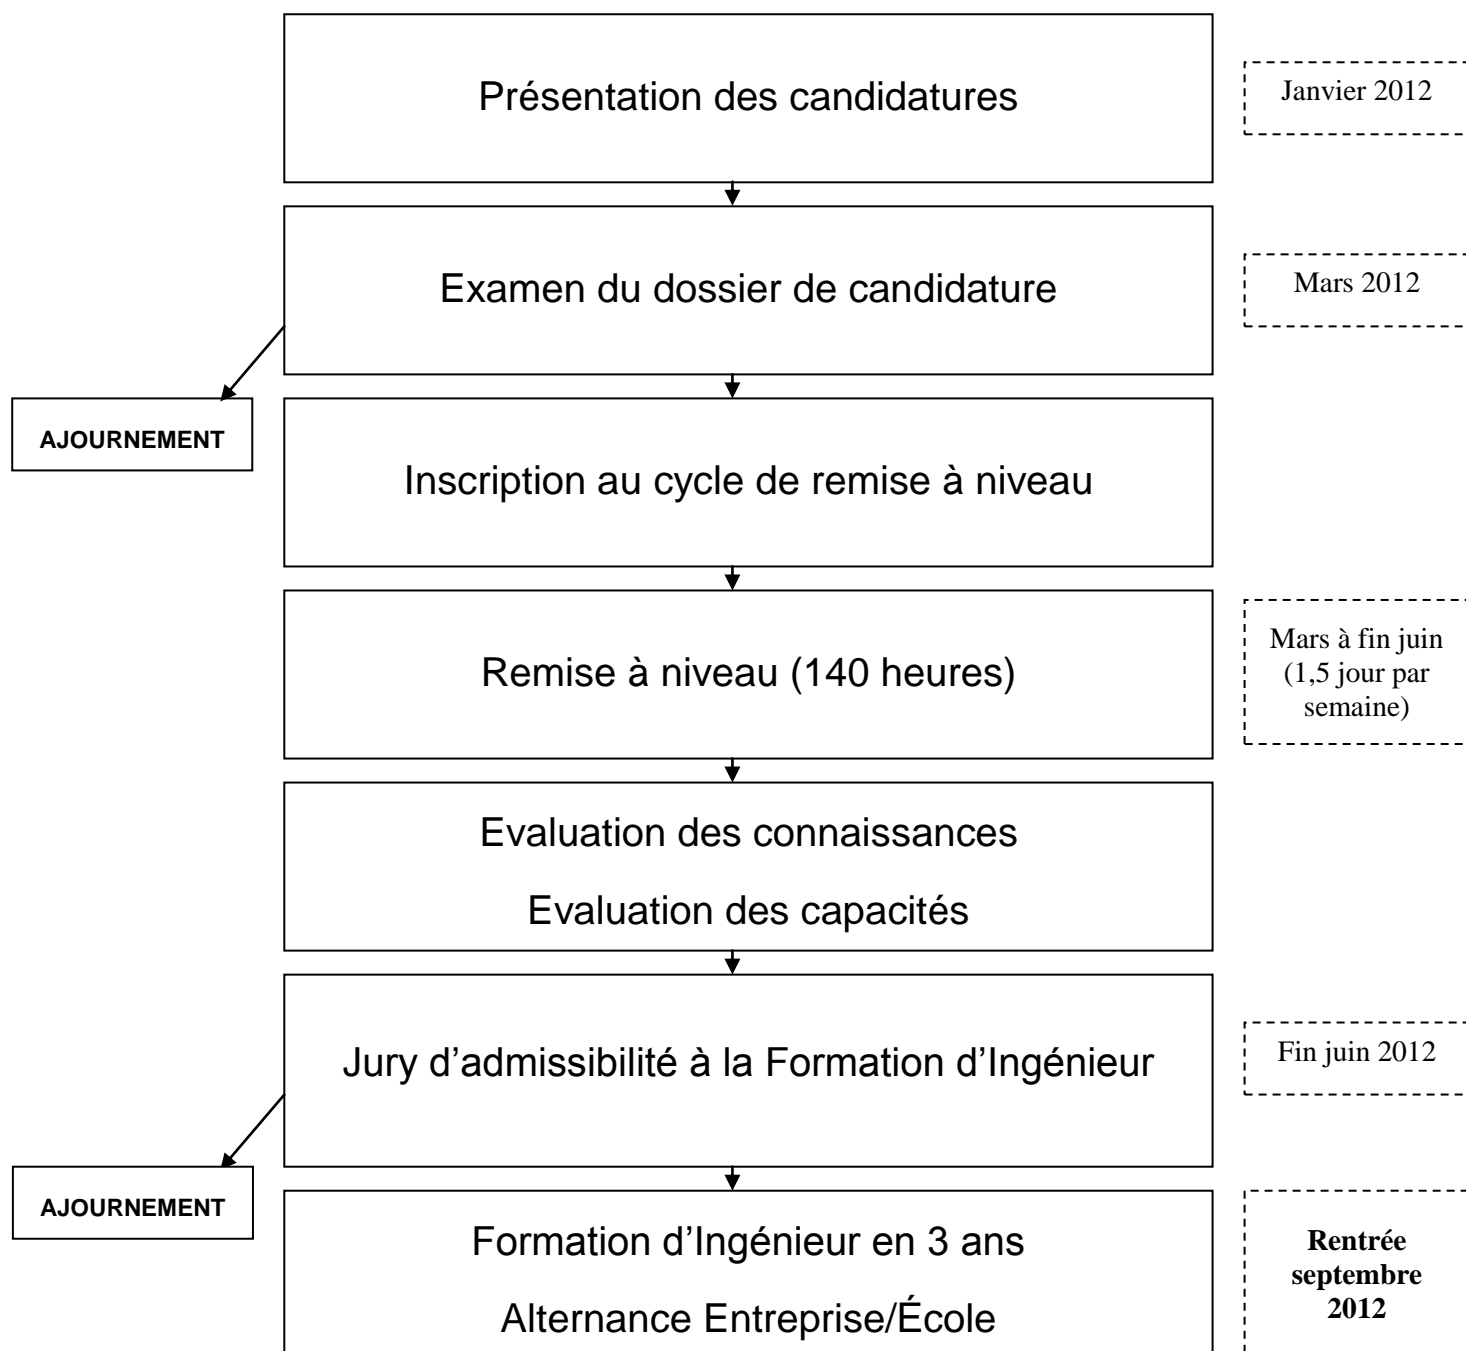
Présentation des candidatures

Janvier 2012

Examen du dossier de candidature

Mars 2012

AJOURNEMENT

Inscription au cycle de remise à niveau

Remise à niveau (140 heures)

Mars à fin juin (1,5 jour par semaine)

Evaluation des connaissances

Evaluation des capacités

Jury d'admissibilité à la Formation d'Ingénieur

Fin juin 2012

AJOURNEMENT

Formation d'Ingénieur en 3 ans

Alternance Entreprise/École

**Rentrée septembre 2012**